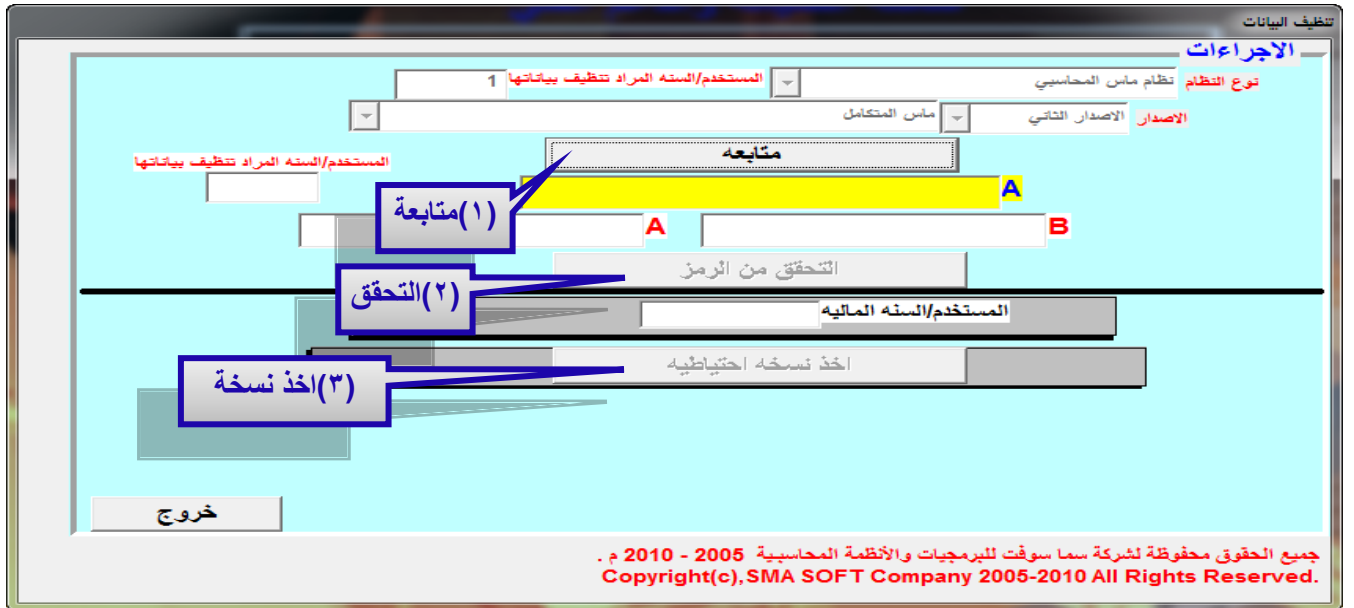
تنظيف البيانات

الاجراءات

نوع النظام
نظام ماس المحاسبي
المستخدم/السنه المراد تنظيف بياناتها
1

الاصدار
الاصدار الثاني
ماس المتكامل

متابعه

المستخدم/السنه المراد تنظيف بياناتها

A

(١)متابعة

A

B

التحقق من الرمز

(٢)التحقق

المستخدم/السنه الماليه

اخذ نسخه احتياطيه

(٣)اخذ نسخة

خروج

جميع الحقوق محفوظة لشركة سما سوفت للبرمجيات والأنظمة المحاسبية 2005 - 2010 م .
Copyright(c),SMA SOFT Company 2005-2010 All Rights Reserved.